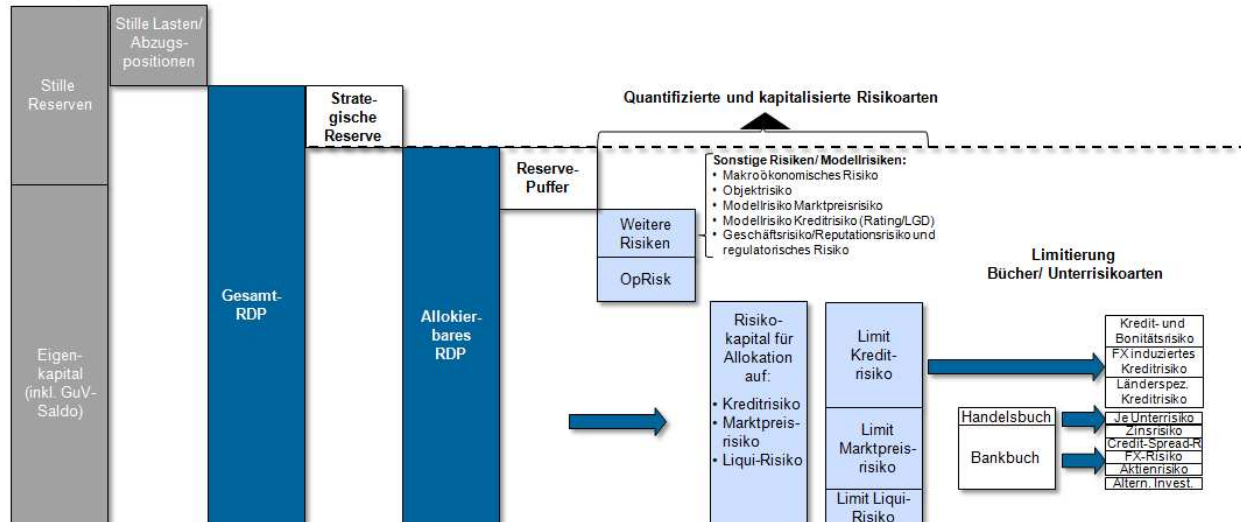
Stille Reserven

Eigenkapital (inkl. GuV-Saldo)

Stille Lasten/ Abzugspositionen

Gesamt-RDP

Strategische Reserve

Allokierbares RDP

Reserve-Puffer

Quantifizierte und kapitalisierte Risikoarten

Weitere Risiken

OpRisk

Sonstige Risiken/ Modellrisiken:
• Makroökonomisches Risiko
• Objektrisiko
• Modellrisiko Marktpreisrisiko
• Modellrisiko Kreditrisiko (Rating/LGD)
• Geschäftsrisiko/Reputationsrisiko und regulatorisches Risiko

Limitierung
Bücher/ Unterrisikoarten

Risikokapital für Allokation auf:
• Kreditrisiko
• Marktpreisrisiko
• Liqui-Risiko

Limit Kreditrisiko

Limit Marktpreisrisiko

Limit Liqui-Risiko

Kredit- und Bonitätsrisiko

FX induziertes Kreditrisiko

Länderspez. Kreditrisiko

Handelsbuch

Bankbuch

Je Unterrisiko

Zinsrisiko

Credit-Spread-R

FX-Risiko

Aktienrisiko

Altern. Invest.